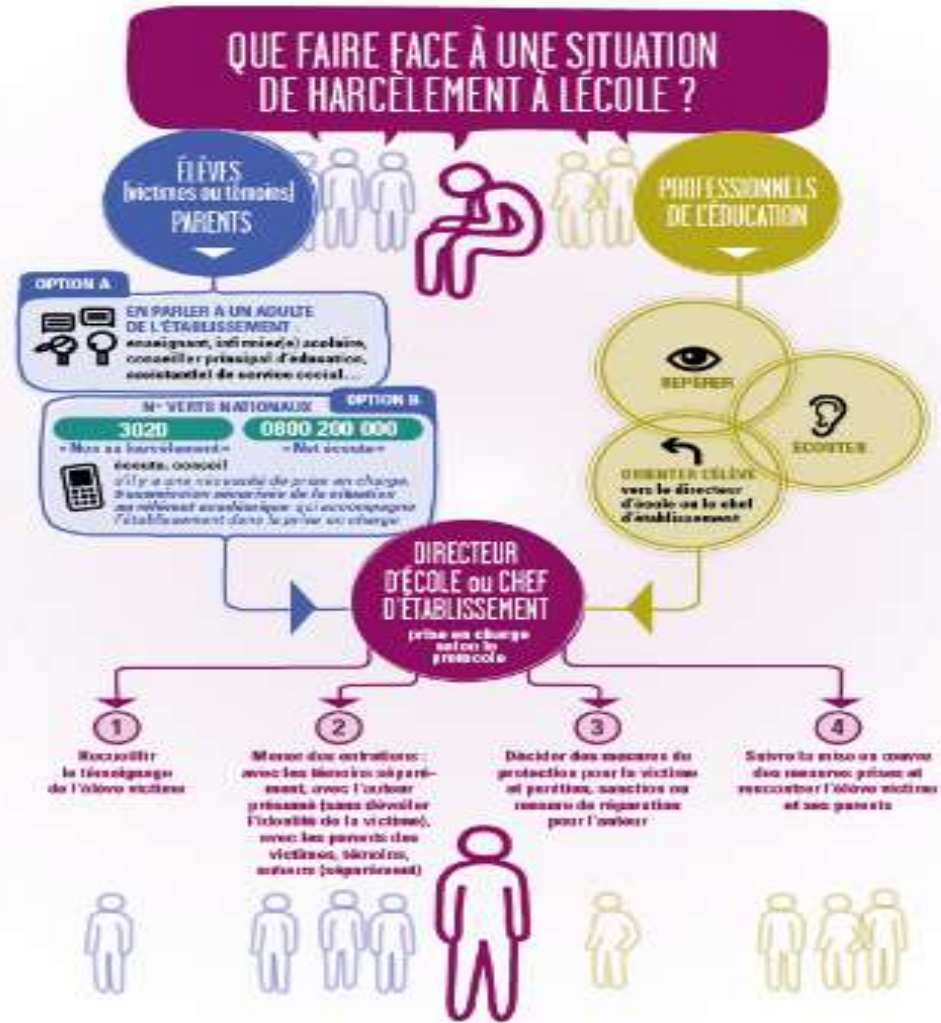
QUE FAIRE FACE À UNE SITUATION DE HARCÈLEMENT À L'ÉCOLE ?

ÉLÈVES (victimes ou témoins) PARENTS

PROFESSIONNELS DE L'ÉDUCATION

OPTION A

EN PARLER À UN ADULTE DE L'ÉTABLISSEMENT enseignant, infirmier(e) scolaire, conseiller principal d'éducation, assistant(e) de service social...

N° VERTS NATIONAUX

OPTION B

3020 « Non au harcèlement »

0800 200 000 « Net écoute »

écoute, conseil

s'il y a une nécessité de prise en charge, transmission sécurisée de la situation au référent académique qui accompagnera l'établissement dans la prise en charge

REPÉRER

ÉCOUTER

ORIENTER L'ÉLÈVE vers le directeur d'école ou le chef d'établissement

DIRECTEUR D'ÉCOLE ou CHEF D'ÉTABLISSEMENT

prise en charge selon le protocole

1
Recueillir le témoignage de l'élève victime

2
Mener des entretiens : avec les témoins séparément, avec l'auteur présumé (sans dévoiler l'identité de la victime), avec les parents des victimes, témoins, auteurs (séparément)

3
Décider des mesures de protection pour la victime et punitions, sanctions ou mesure de réparation pour l'auteur

4
Suivre la mise en œuvre des mesures prises et rencontrer l'élève victime et ses parents